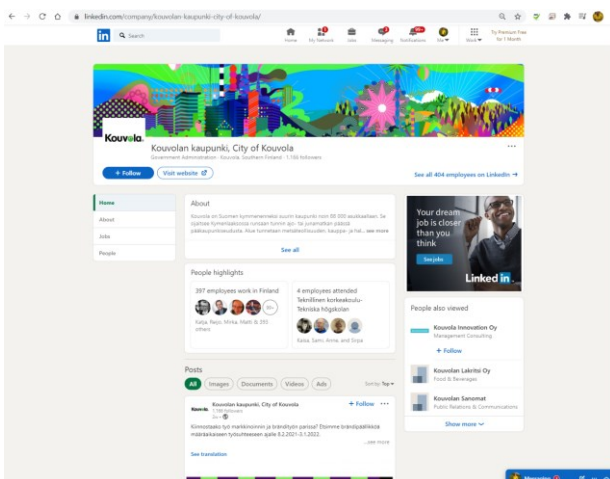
linkedin.com/company/kouvolan-kaupunki-city-of-kouvola/

Search

Home My Network Jobs Messaging Notifications Me Work Try Premium Free for 1 Month

Kouvola.

Kouvolan kaupunki, City of Kouvola

Government Administration · Kouvola, Southern Finland · 1,186 followers

+ Follow Visit website

See all 404 employees on LinkedIn →

Home
About
Jobs
People

About

Kouvola on Suomen kymmenenneksi suurin kaupunki noin 80 000 asukkaallaan. Se sijaitsee Kymenlaaksossa runsaan tunnin ajo- tai junamatkan päässä pääkaupunkiseudusta. Hyvä tunnetaan metsäteollisuudesta, kauppa- ja hal... see more

See all

Your dream job is closer than you think

See jobs

LinkedIn

People highlights

397 employees work in Finland

Katja, Reijo, Minka, Matti & 393 others

4 employees attended Teknillinen korkeakoulu-Tekniska högskolan

Kaisa, Sami, Anne, and Sirpa

People also viewed

Kouvola Innovation Oy
Management Consulting
+ Follow

Kouvolan Lakritsi Oy
Food & Beverages

Kouvolan Sanomat
Public Relations & Communications

Show more

Posts

All Images Documents Videos Ads

Sort by: Top

Kouvolan kaupunki, City of Kouvola
1,186 followers
3w

+ Follow

Kiinnostaako työ markkinoinnin ja brändityön parissa? Etsimme brändipäällikköä määräaikaiseen työsuhteeseen ajalle 8.2.2021-3.1.2022.

...see more

See translation

Messaging